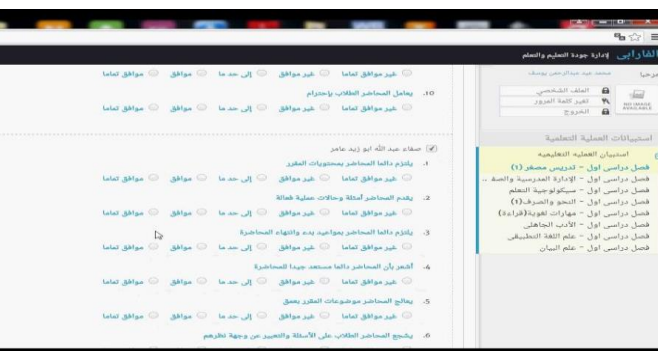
الفارابي إدارة جودة التعليم والتعلم

مرحبا محمد عبد عبدالرحمن يوسف

NO IMAGE AVAILABLE

الملف الشخصي
تغيير كلمة المرور
الخروج

استبيانات العملية التعليمية

استبيان العملية التعليمية
فصل دراسي اول - تدريس مصغر(1)
فصل دراسي اول - الإدارة المدرسية والصفـ...
فصل دراسي اول - سيكولوجية التعلم
فصل دراسي اول - النحو والصرف(1)
فصل دراسي اول - مهارات لغوية(قراءة)
فصل دراسي اول - الأدب الجاهلي
فصل دراسي اول - علم اللغة التطبيقي
فصل دراسي اول - علم البيان

غير موافق تماما غير موافق إلى حد ما موافق موافق تماما

.10 يعامل المحاضر الطلاب باحترام
غير موافق تماما غير موافق إلى حد ما موافق موافق تماما

صفاء عبد الله ابو زيد عامر

.1 يلتزم دائما المحاضر بمحتويات المقرر
غير موافق تماما غير موافق إلى حد ما موافق موافق تماما

.2 يقدم المحاضر أمثلة وحالات عملية فعالة
غير موافق تماما غير موافق إلى حد ما موافق موافق تماما

.3 يلتزم دائما المحاضر بمواعيد بدء وانتهاء المحاضرة
غير موافق تماما غير موافق إلى حد ما موافق موافق تماما

.4 أشعر بأن المحاضر دائما مستعد جيدا للمحاضرة
غير موافق تماما غير موافق إلى حد ما موافق موافق تماما

.5 يعالج المحاضر موضوعات المقرر بعمق
غير موافق تماما غير موافق إلى حد ما موافق موافق تماما

.6 يشجع المحاضر الطلاب على الأسئلة والتعبير عن وجهة نظرهم